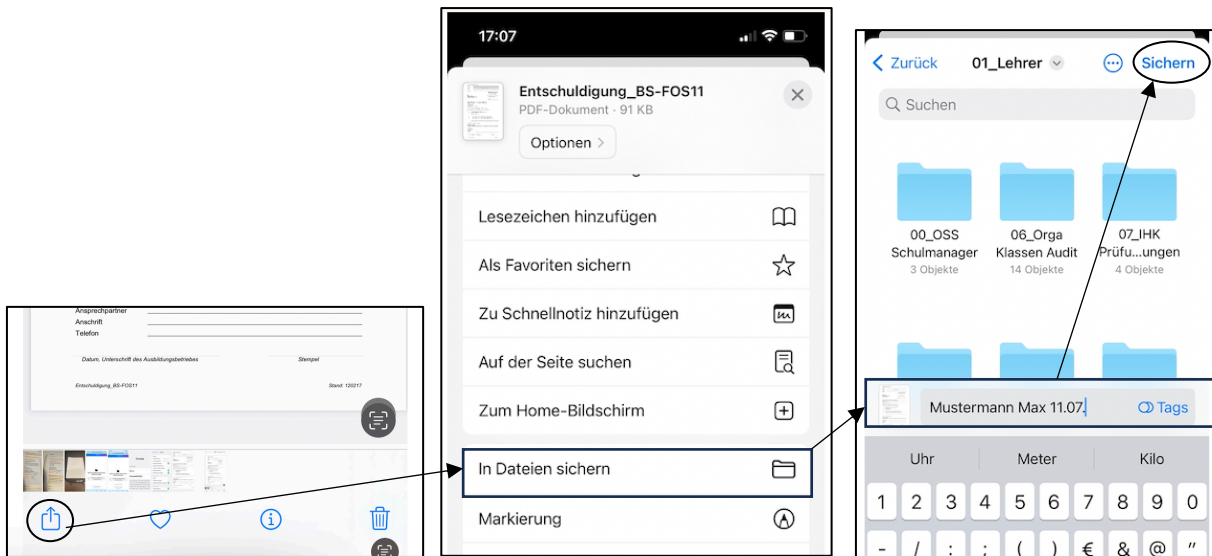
Ansprechpartner
Anschrift
Telefon

Datum, Unterschrift des Ausbildungsbetriebes

Stempel

Entschuldigung_BS-FOS11

Stand: 120217

17:07

Entschuldigung_BS-FOS11
PDF-Dokument · 91 KB
Optionen >

Lesezeichen hinzufügen
Als Favoriten sichern
Zu Schnellnotiz hinzufügen
Auf der Seite suchen
Zum Home-Bildschirm
In Dateien sichern
Markierung

< Zurück 01_Lehrer Sichern
Suchen

00_OSS Schulmanager
3 Objekte

06_Orga Klassen Audit
14 Objekte

07_IHK Prüfu...ungen
4 Objekte

Mustermann Max 11.07.
Tags

Uhr
Meter
Kilo

| 1 | 2 | 3 | 4 | 5 | 6 | 7 | 8 | 9 | 0 |
|---|---|---|---|---|---|---|---|---|---|
| - | / | : | ; | ( | ) | € | & | @ | " |